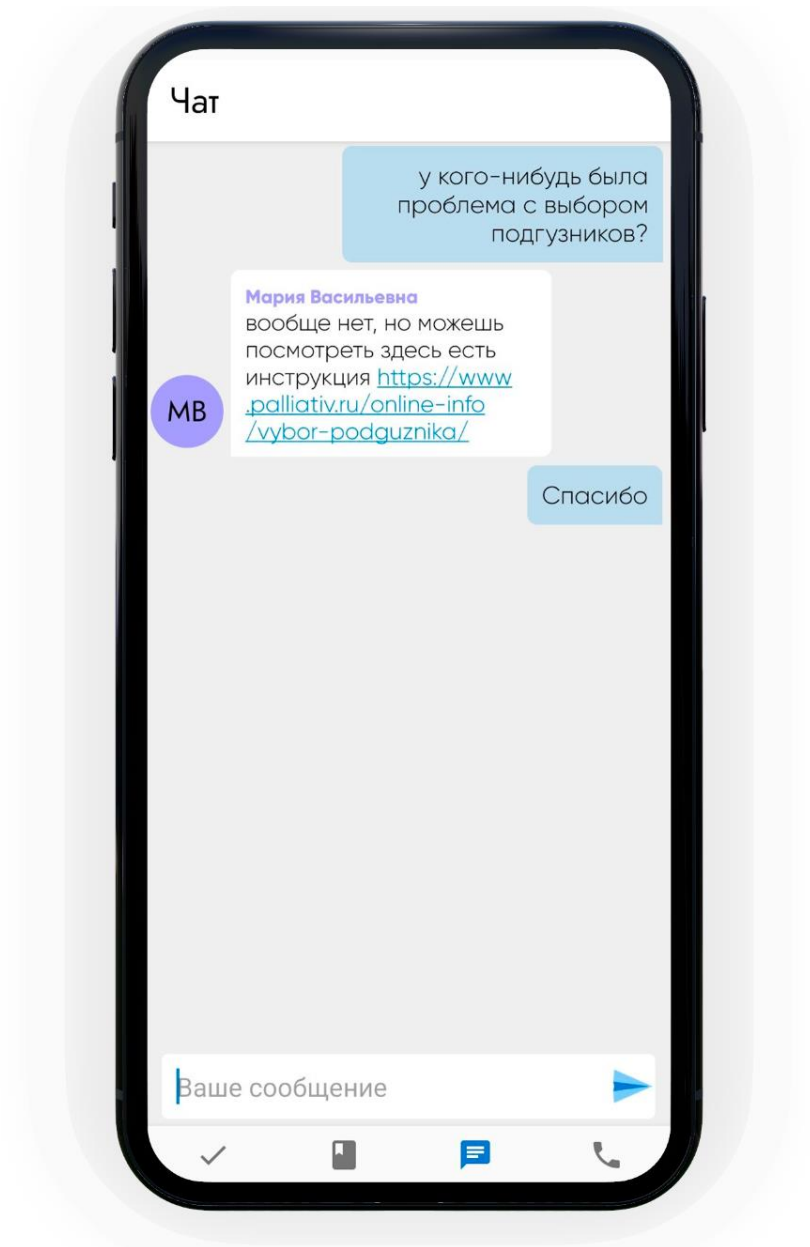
Чат

у кого-нибудь была проблема с выбором подгузников?

Мария Васильевна
вообще нет, но можешь посмотреть здесь есть инструкция https://www.palliativ.ru/online-info/vybor-podguznika/

МВ

Спасибо

Ваше сообщение